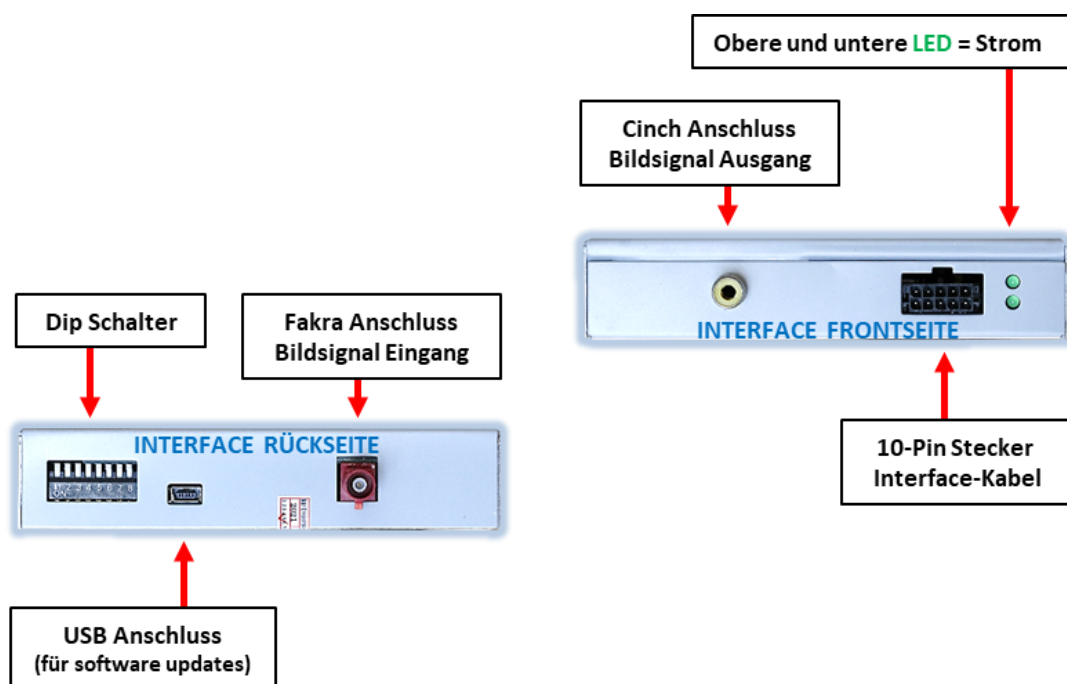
Obere und untere LED = Strom

Cinch Anschluss
Bildsignal Ausgang

INTERFACE FRONTSEITE

10-Pin Stecker
Interface-Kabel

Dip Schalter

Fakra Anschluss
Bildsignal Eingang

INTERFACE RÜCKSEITE

USB Anschluss
(für software updates)